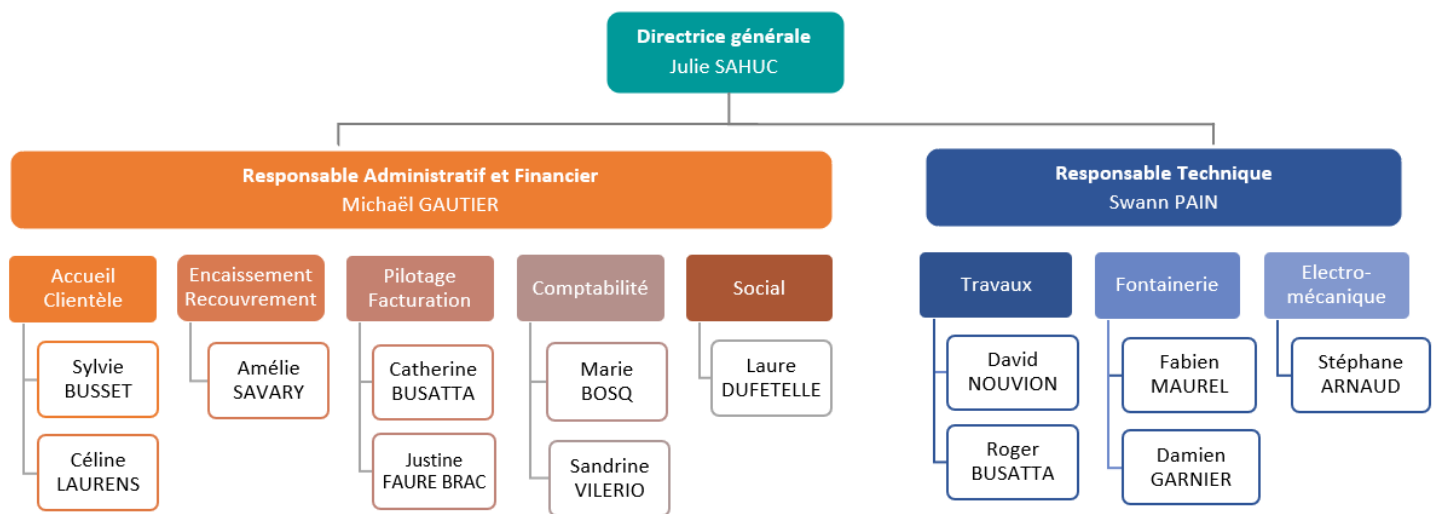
Directrice générale
Julie SAHUC

Responsable Administratif et Financier
Michaël GAUTIER

Accueil Clientèle
Sylvie BUSSET
Céline LAURENS

Encaissement Recouvrement
Amélie SAVARY

Pilotage Facturation
Catherine BUSATTA
Justine FAURE BRAC

Comptabilité
Marie BOSQ
Sandrine VILERIO

Social
Laure DUFETELLE

Responsable Technique
Swann PAIN

Travaux
David NOUVION
Roger BUSATTA

Fontainerie
Fabien MAUREL
Damien GARNIER

Electro-mécanique
Stéphane ARNAUD